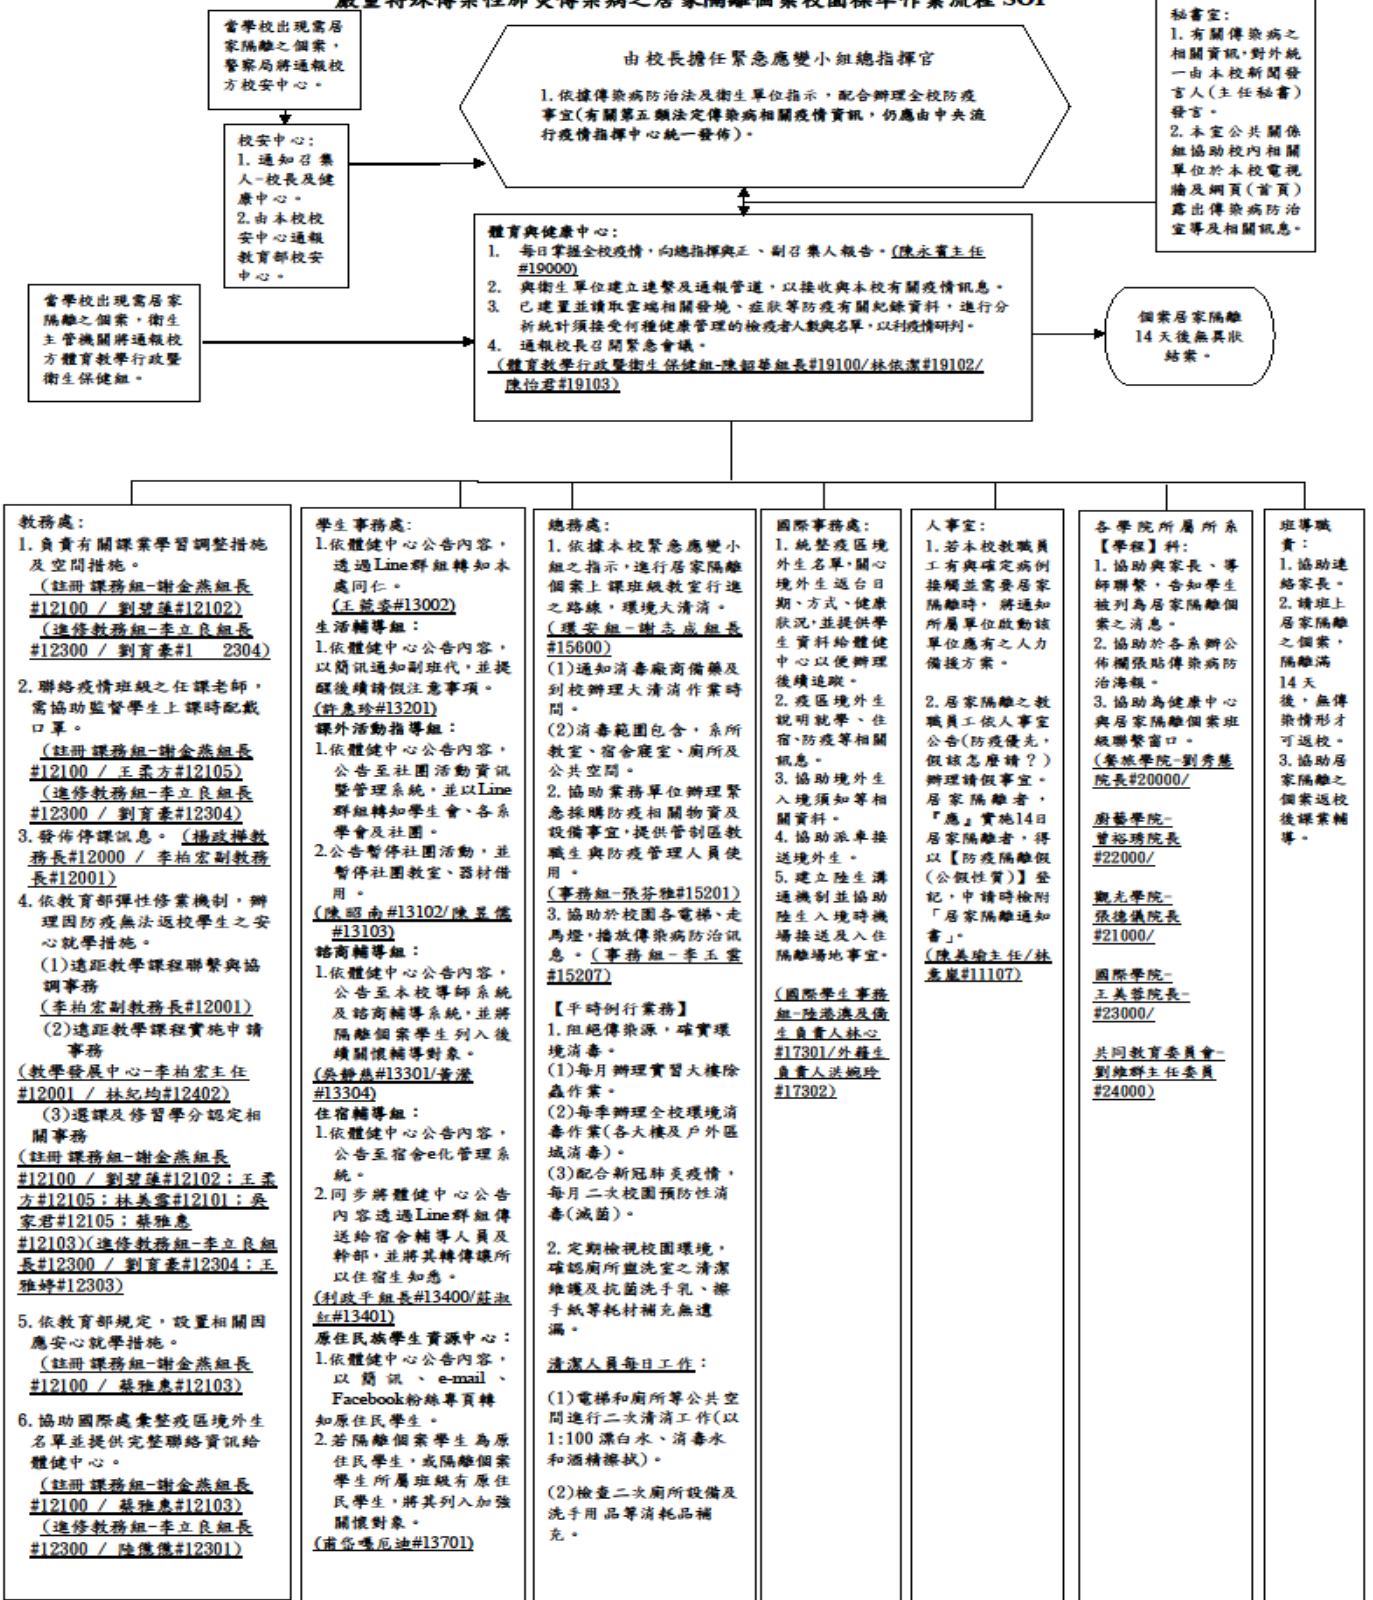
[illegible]

當學校出現需居家隔離之個案，警察局將通報校方校安中心。

由校長擔任緊急應變小組總指揮官

1. 依據傳染病防治法及衛生單位指示，配合辦理全校防疫事宜(有關第五類法定傳染病相關疫情資訊，仍應由中央流行疫情指揮中心統一發佈)。

秘書室：
1. 有關傳染病之相關資訊，對外統一由本校新聞發言人(主任秘書)發言。
2. 本室公共關係組協助校內相關單位於本校電視牆及網頁(首頁)露出傳染病防治宣導及相關訊息。

校安中心：
1. 通知召集人-校長及健康中心。
2. 由本校校安中心通報教育部校安中心。

體育與健康中心：
1. 每日掌握全校疫情，向總指揮與正、副召集人報告。(陳永賓主任#19000)
2. 與衛生單位建立連繫及通報管道，以接收與本校有關疫情訊息。
3. 已建置並請取雲端相關發燒、症狀等防疫有關紀錄資料，進行分析統計須接受何種健康管理的檢疫者人數與名單，以利疫情研判。
4. 通報校長召開緊急會議。
(體育教學行政暨衛生保健組-陳韶華組長#19100/林依潔#19102/陳怡君#19103)

當學校出現需居家隔離之個案，衛生主管機關將通報校方體育教學行政暨衛生保健組。

個案居家隔離14天後無異狀結案。

教務處：
1. 負責有關課業學習調整措施及空間措施。
(註冊課務組-謝金燕組長#12100 / 劉碧蓮#12102)
(進修教務組-李立良組長#12300 / 劉育秦#12304)
2. 聯絡疫情班級之任課老師，需協助監督學生上課時配戴口罩。
(註冊課務組-謝金燕組長#12100 / 王柔方#12105)
(進修教務組-李立良組長#12300 / 劉育秦#12304)
3. 發佈停課訊息。(楊政樺教務長#12000 / 李柏宏副教務長#12001)
4. 依教育部彈性修業機制，辦理因防疫無法返校學生之安心就學措施。
(1)遠距教學課程聯繫與協調事務
(李柏宏副教務長#12001)
(2)遠距教學課程實施申請事務
(教學發展中心-李柏宏主任#12001 / 林紀均#12402)
(3)選課及修習學分認定相關事務
(註冊課務組-謝金燕組長#12100 / 劉碧蓮#12102；王柔方#12105；林美雲#12101；吳家君#12105；蔡雅惠#12103)(進修教務組-李立良組長#12300 / 劉育秦#12304；王雅婷#12303)
5. 依教育部規定，設置相關因應安心就學措施。
(註冊課務組-謝金燕組長#12100 / 蔡雅惠#12103)
6. 協助國際處彙整疫區境外生名單並提供完整聯絡資訊給體健中心。
(註冊課務組-謝金燕組長#12100 / 蔡雅惠#12103)
(進修教務組-李立良組長#12300 / 陳儀德#12301)

學生事務處：
1. 依體健中心公告內容，透過Line群組轉知本處同仁。
(王筱婷#13002)
生活輔導組：
1. 依體健中心公告內容，以簡訊通知副班代，並提醒後續請假注意事項。
(許惠玲#13201)
課外活動指導組：
1. 依體健中心公告內容，公告至社團活動資訊暨管理系統，並以Line群組轉知學生會、各系學會及社團。
2. 公告暫停社團活動，並暫停社團教室、器材借用。
(陳昭南#13102/陳昱儒#13103)
諮商輔導組：
1. 依體健中心公告內容，公告至本校導師系統及諮商輔導系統，並將隔離個案學生列入後續關懷輔導對象。
(吳靜燕#13301/黃瀅#13304)
住宿輔導組：
1. 依體健中心公告內容，公告至宿舍e化管理系統。
2. 同步將體健中心公告內容透過Line群組傳送給宿舍輔導人員及幹部，並將其轉傳讓所以住宿生知悉。
(利政平組長#13400/莊淑紅#13401)
原住民族學生資源中心：
1. 依體健中心公告內容，以簡訊、e-mail、Facebook粉絲專頁轉知原住民學生。
2. 若隔離個案學生為原住民學生，或隔離個案學生所屬班級有原住民學生，將其列入加強關懷對象。
(甫佑嗎尼迪#13701)

總務處：
1. 依據本校緊急應變小組之指示，進行居家隔離個案上課班級教室行進之路線，環境大清消。
(環安組-謝志成組長#15600)
(1)通知消毒廠商備藥及到校辦理大清消作業時間。
(2)消毒範圍包含，系所教室、宿舍寢室、廁所及公共空間。
2. 協助業務單位辦理緊急採購防疫相關物資及設備事宜，提供管制區教職生與防疫管理人員使用。
(事務組-張芬雅#15201)
3. 協助於校園各電梯、走馬燈，播放傳染病防治訊息。(事務組-李玉霎#15207)
【平時例行業務】
1. 阻絕傳染源，確實環境消毒。
(1)每月辦理實習大樓除蟲作業。
(2)每季辦理全校環境消毒作業(各大樓及戶外區域消毒)。
(3)配合新冠肺炎疫情，每月二次校園預防性消毒(滅菌)。
2. 定期檢視校園環境，確認廁所盥洗室之清潔維護及抗菌洗手乳、擦手紙等耗材補充無遺漏。
清潔人員每日工作：
(1)電梯和廁所等公共空間進行二次清消工作(以1:100漂白水、消毒水和酒精擦拭)。
(2)檢查二次廁所設備及洗手用品等消耗品補充。

國際事務處：
1. 統整疫區境外生名單，關心境外生返台日期、方式、健康狀況，並提供學生資料給體健中心以便辦理後續追蹤。
2. 疫區境外生說明就學、住宿、防疫等相關訊息。
3. 協助境外生入境須知等相關資料。
4. 協助派車接送境外生。
5. 建立陸生溝通機制並協助陸生入境時機場接送及入住隔離場地事宜。
(國際學生事務組-陸港澳及僑生負責人林心#17301/外籍生負責人洪婉玲#17302)

人事室：
1. 若本校教職員工有與確定病例接觸並需要居家隔離時，將通知所屬單位啟動該單位應有之人力備援方案。
2. 居家隔離之教職員工依人事室公告(防疫優先，假該怎麼請？)辦理請假事宜。居家隔離者，『應』實施14日居家隔離者，得以【防疫隔離假(公假性質)】登記，申請時檢附「居家隔離通知書」。
(陳美瑜主任/林素嵐#11107)

各學院所屬所系【學程】科：
1. 協助與家長、導師聯繫，告知學生被列為居家隔離個案之消息。
2. 協助於各系辦公佈欄張貼傳染病防治海報。
3. 協助為健康中心與居家隔離個案班級聯繫窗口。
(餐旅學院-劉秀慧院長#20000/
廚藝學院-曾裕琇院長#22000/
觀光學院-張德儀院長#21000/
國際學院-王美蓉院長-#23000/
共同教育委員會-劉維群主任委員#24000)

班導職責：
1. 協助連絡家長。
2. 請班上居家隔離之個案，隔離滿14天後，無傳染情形才可返校。
3. 協助居家隔離之個案返校後課業輔導。